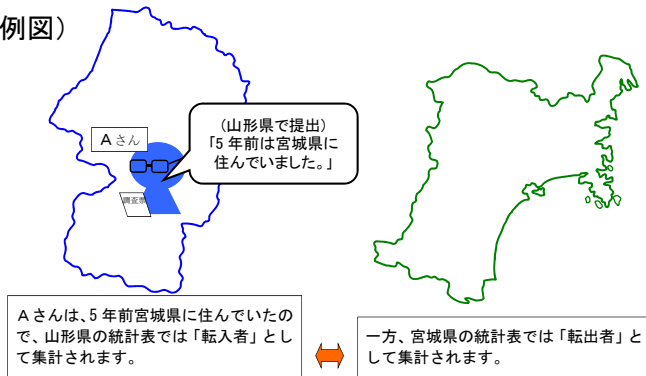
例図）

Ａさん

（山形県で提出）
「5 年前は宮城県に住んでいました。」

調査票

Ａさんは、5 年前宮城県に住んでいたので、山形県の統計表では「転入者」として集計されます。

一方、宮城県の統計表では「転出者」として集計されます。